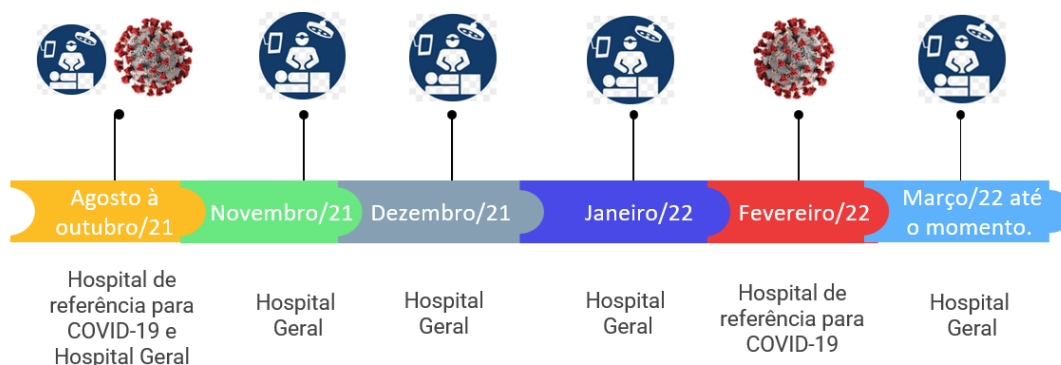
Agosto à outubro/21

Hospital de referência para COVID-19 e Hospital Geral

Novembro/21

Hospital Geral

Dezembro/21

Hospital Geral

Janeiro/22

Hospital Geral

Fevereiro/22

Hospital de referência para COVID-19

Março/22 até o momento.

Hospital Geral